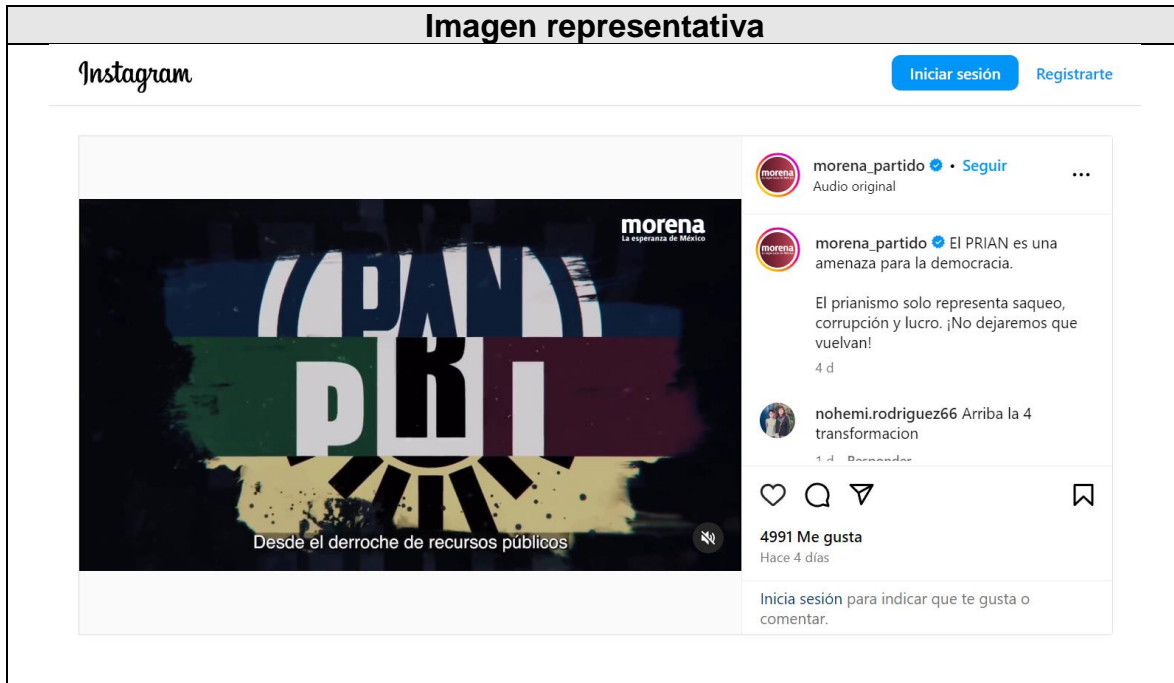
Imagen representativa

Instagram

Iniciar sesión Registrarte

morena

morena_partido • Seguir
Audio original

morena
La esperanza de México

PAN
PRI

Desde el derroche de recursos públicos

morena

morena_partido El PRIAN es una amenaza para la democracia.

El prianismo solo representa saqueo, corrupción y lucro. ¡No dejaremos que vuelvan!

4 d

nohemi.rodriguez66 Arriba la 4 transformacion

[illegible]

4991 Me gusta
Hace 4 días

Inicia sesión para indicar que te gusta o comentar.